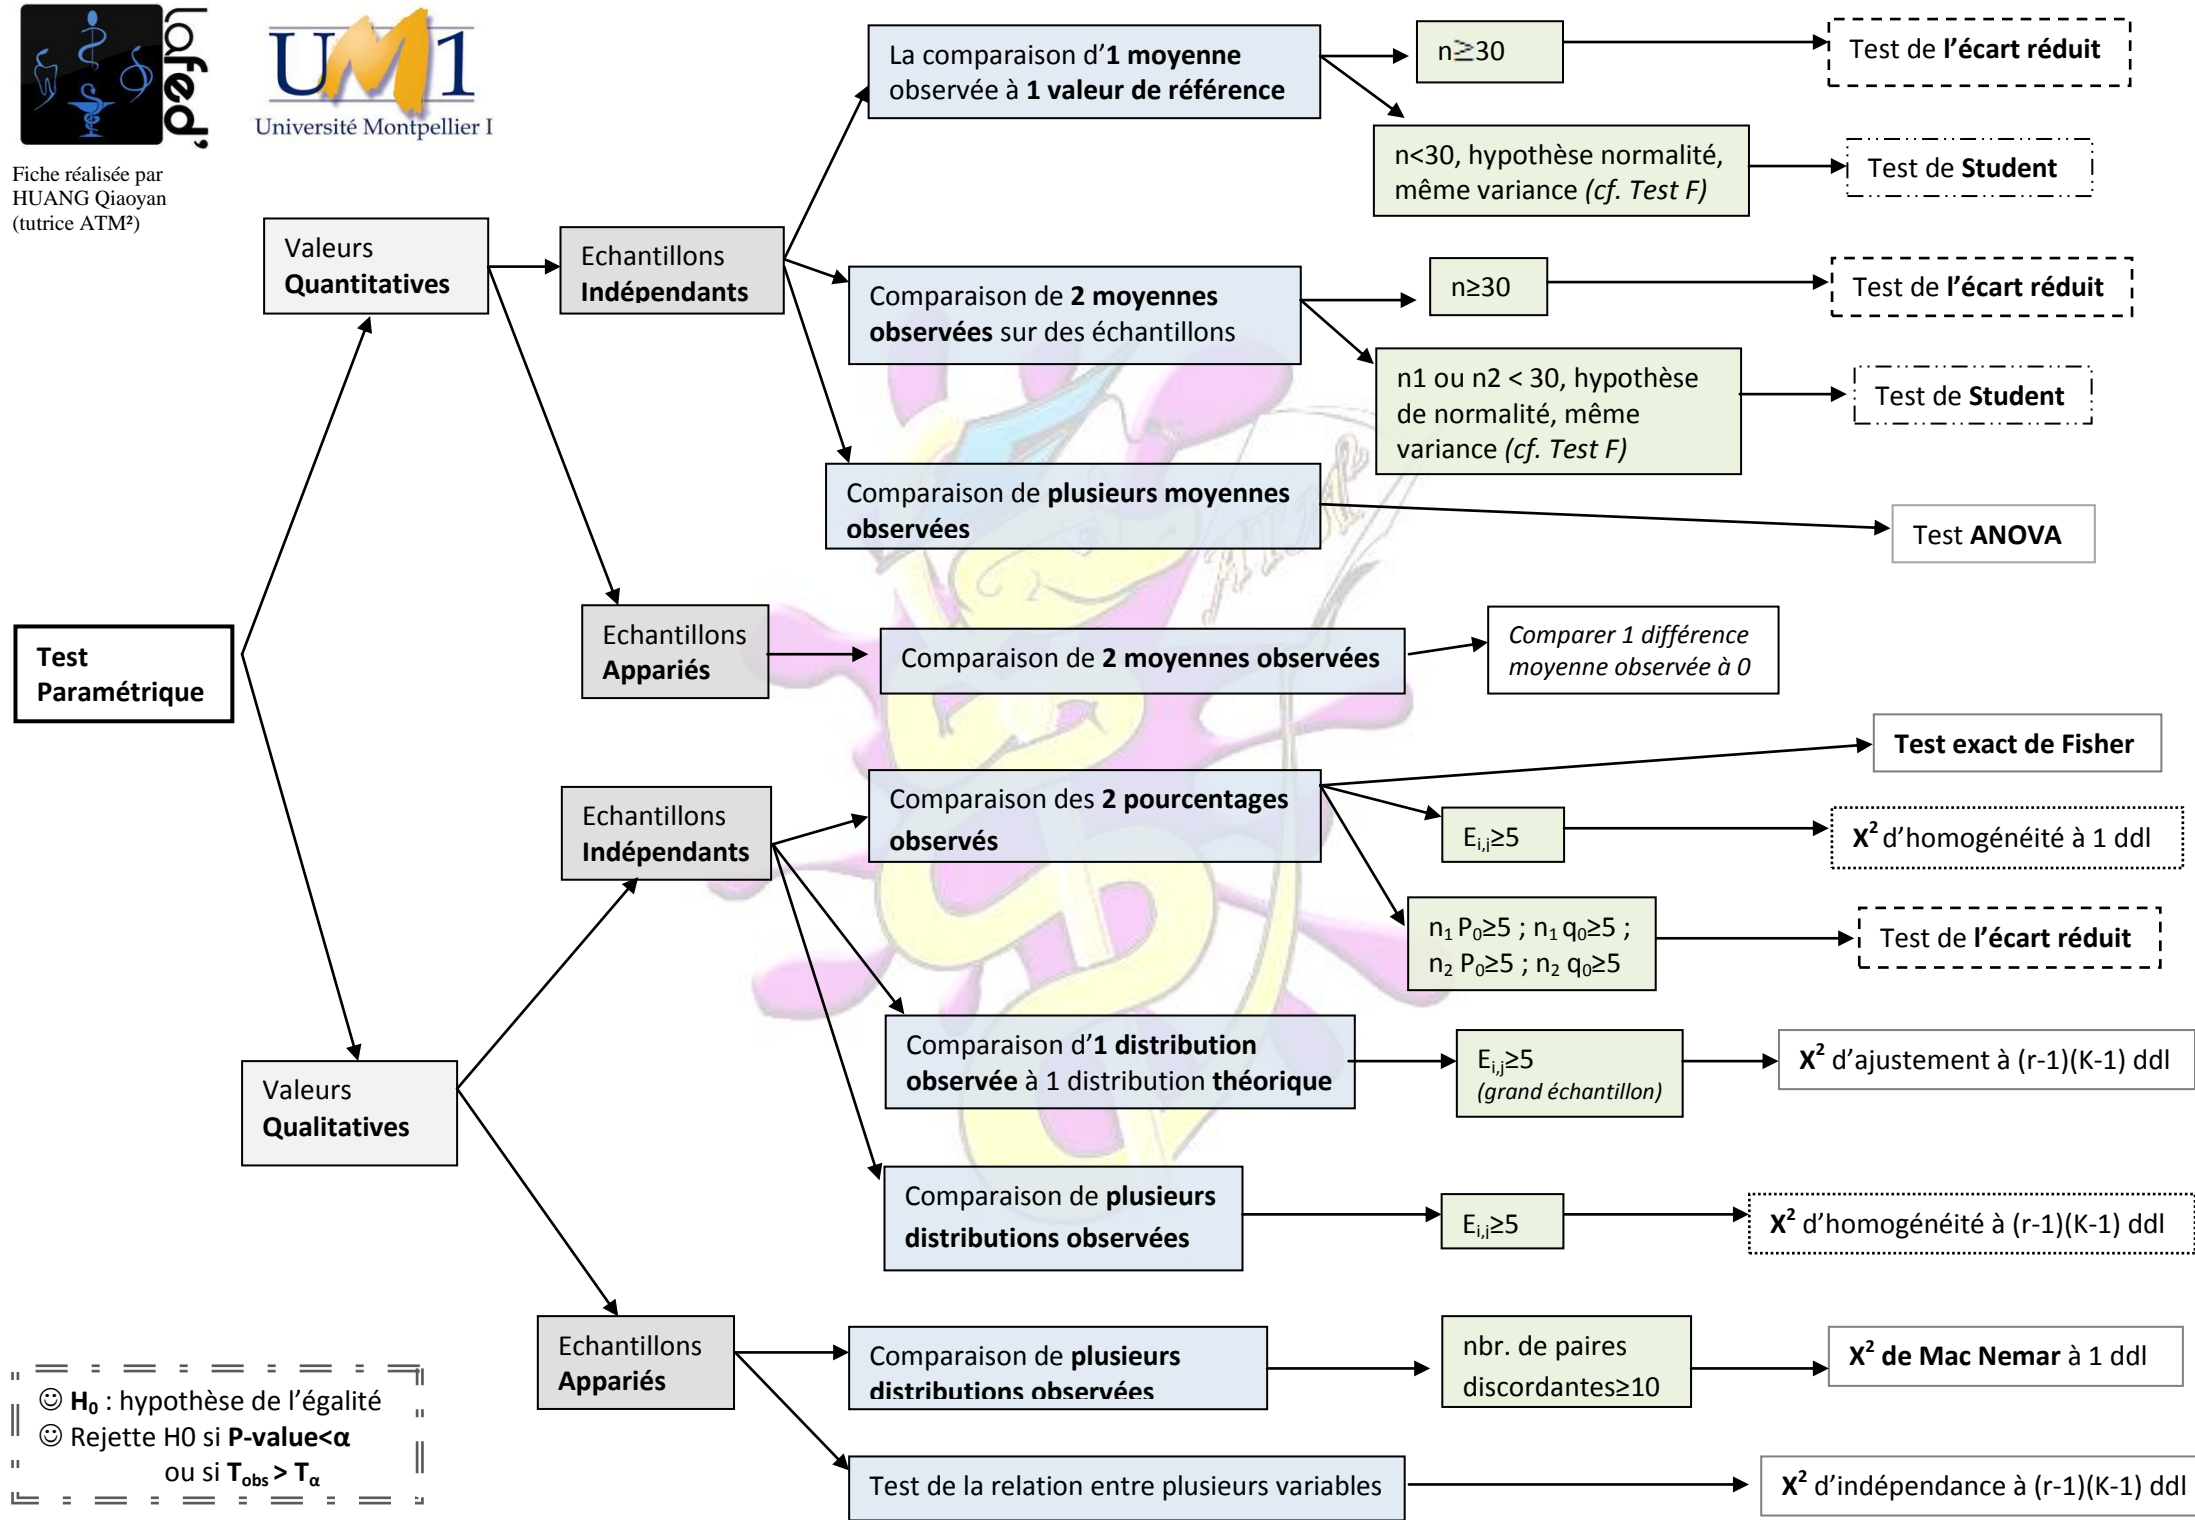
Tafed'

UM1
Université Montpellier I

Fiche réalisée par HUANG Qiaoyan (tutrice ATM²)

Test Paramétrique

Valeurs Quantitatives

Echantillons Indépendants

La comparaison d'1 moyenne observée à 1 valeur de référence

n≥30

Test de l'écart réduit

n<30, hypothèse normalité, même variance (cf. Test F)

Test de Student

Comparaison de 2 moyennes observées sur des échantillons

n≥30

Test de l'écart réduit

n1 ou n2 < 30, hypothèse de normalité, même variance (cf. Test F)

Test de Student

Comparaison de plusieurs moyennes observées

Test ANOVA

Echantillons Appariés

Comparaison de 2 moyennes observées

Comparer 1 différence moyenne observée à 0

Valeurs Qualitatives

Echantillons Indépendants

Comparaison des 2 pourcentages observés

Test exact de Fisher

$E_{i,j}$≥5

$X^2$ d'homogénéité à 1 ddl

$n_1 P_0$≥5 ; $n_1 q_0$≥5 ; $n_2 P_0$≥5 ; $n_2 q_0$≥5

Test de l'écart réduit

Comparaison d'1 distribution observée à 1 distribution théorique

$E_{i,j}$≥5 (grand échantillon)

$X^2$ d'ajustement à (r-1)(K-1) ddl

Comparaison de plusieurs distributions observées

$E_{i,j}$≥5

$X^2$ d'homogénéité à (r-1)(K-1) ddl

Echantillons Appariés

Comparaison de plusieurs distributions observées

nbr. de paires discordantes≥10

$X^2$ de Mac Nemar à 1 ddl

Test de la relation entre plusieurs variables

$X^2$ d'indépendance à (r-1)(K-1) ddl

☺ $H_0$ : hypothèse de l'égalité
☺ Rejette H0 si P-value<α
ou si $T_{obs} > T_α$